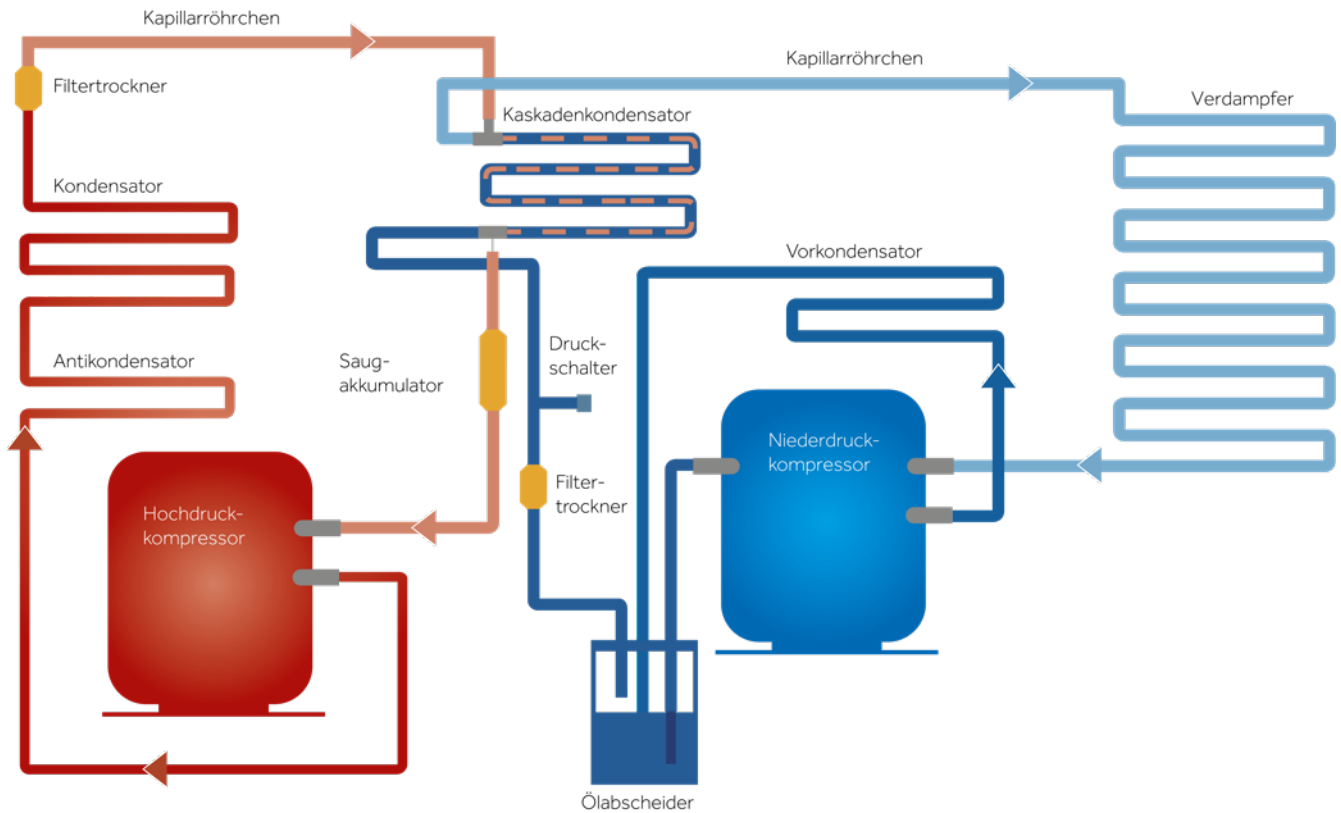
Kapillarröhrchen

Filtertrockner

Kapillarröhrchen

Kaskadenkondensator

Verdampfer

Kondensator

Vorkondensator

Antikondensator

Saug-
akkumulator

Druck-
schalter

Niederdruck-
kompressor

Hochdruck-
kompressor

Filter-
trockner

Ölabscheider